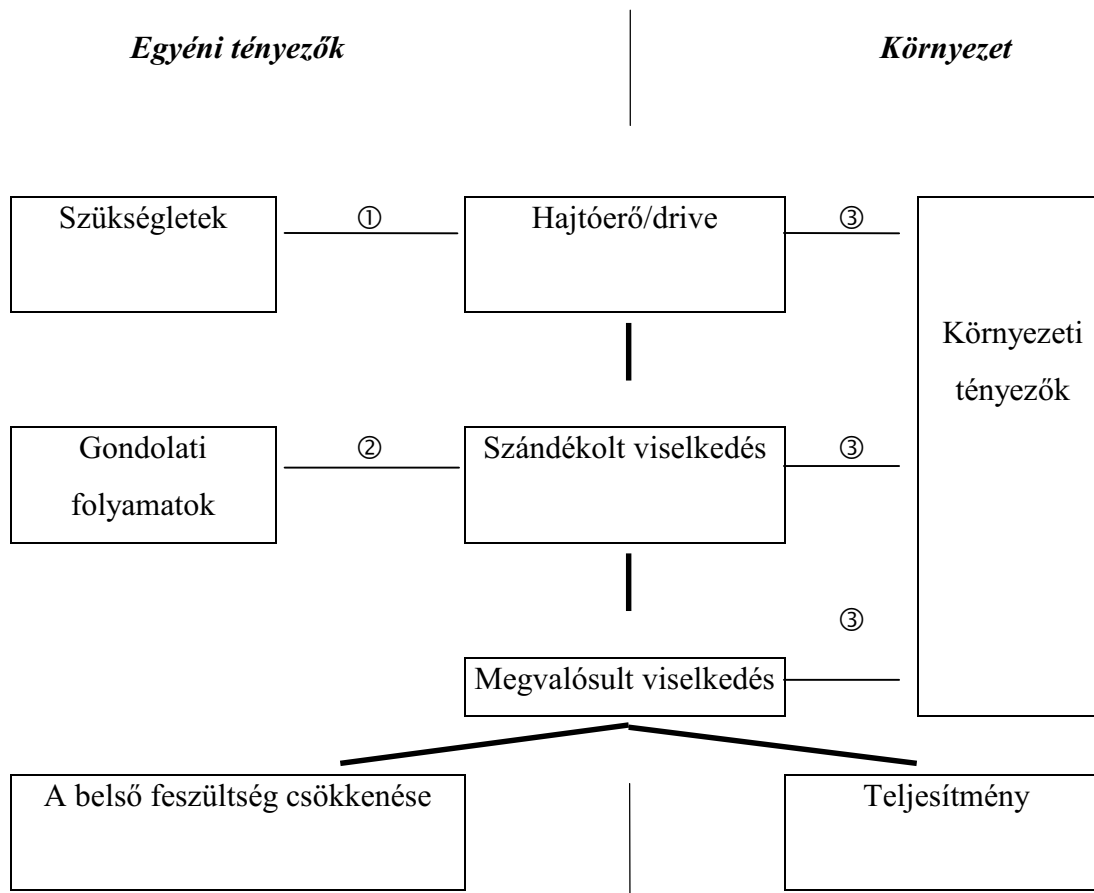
Egyéni tényezők

Környezet

Szükségletek

①

Hajtóerő/drive

③

Környezeti tényezők

Gondolati folyamatok

②

Szándékolt viselkedés

③

③

Megvalósult viselkedés

A belső feszültség csökkenése

Teljesítmény